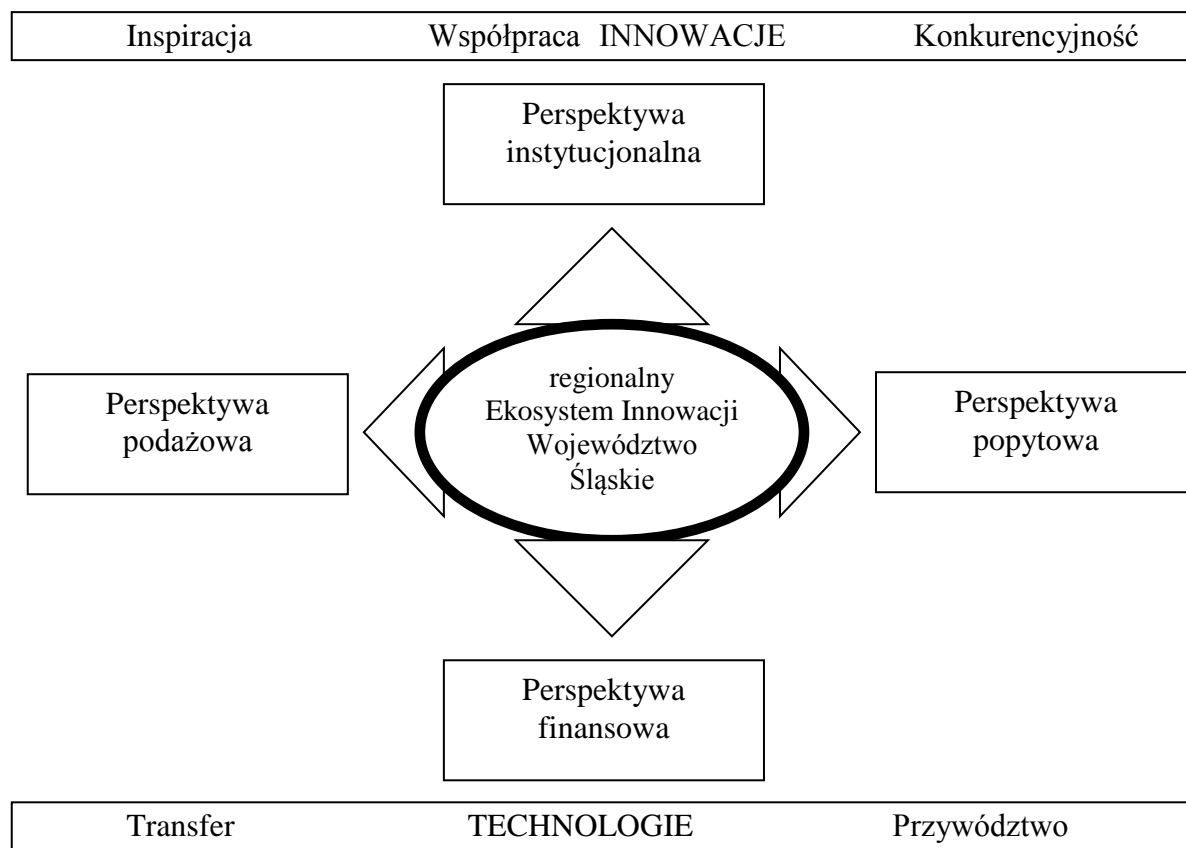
Inspiracja Współpraca INNOWACJE Konkurencyjność

Perspektywa instytucjonalna

Perspektywa podażowa

regionalny Ekosystem Innowacji Województwo Śląskie

Perspektywa popytowa

Perspektywa finansowa

Transfer TECHNOLOGIE Przywództwo